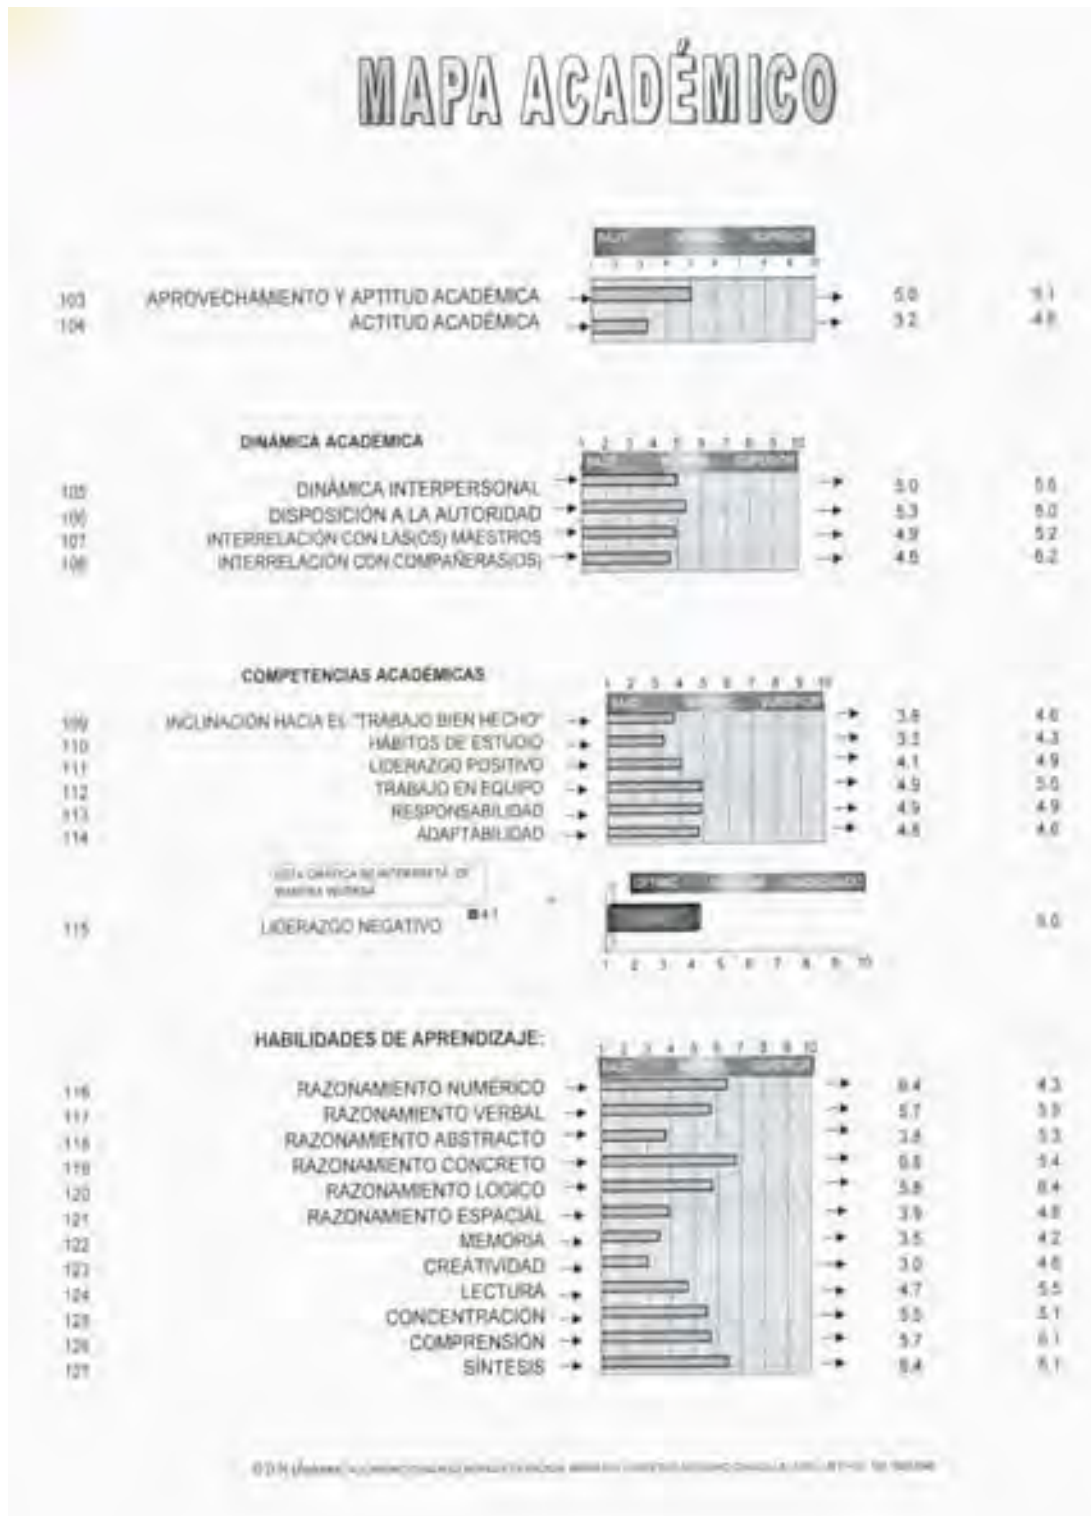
MAPA ACADÉMICO

BAJO NORMAL SUPERIOR
1 2 3 4 5 6 7 8 9 10

103 APROVECHAMIENTO Y APTITUD ACADÉMICA 5.0 5.1
104 ACTITUD ACADÉMICA 3.2 4.8

DINÁMICA ACADÉMICA

1 2 3 4 5 6 7 8 9 10
BAJO NORMAL SUPERIOR

105 DINÁMICA INTERPERSONAL 5.0 5.5
106 DISPOSICIÓN A LA AUTORIDAD 5.3 6.0
107 INTERRELACIÓN CON LAS(OS) MAESTROS 4.9 5.2
108 INTERRELACIÓN CON COMPAÑERAS(OS) 4.6 6.2

COMPETENCIAS ACADÉMICAS

1 2 3 4 5 6 7 8 9 10
BAJO NORMAL SUPERIOR

109 INCLINACIÓN HACIA EL "TRABAJO BIEN HECHO" 3.8 4.6
110 HÁBITOS DE ESTUDIO 3.3 4.3
111 LIDERAZGO POSITIVO 4.1 4.9
112 TRABAJO EN EQUIPO 4.9 5.0
113 RESPONSABILIDAD 4.9 4.9
114 ADAPTABILIDAD 4.8 4.6

ESTA GRÁFICA SE INTERPRETA DE MANERA INVERSA

OPTIMO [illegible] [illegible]

115 LIDERAZGO NEGATIVO 4.1 5.0

1 2 3 4 5 6 7 8 9 10

HABILIDADES DE APRENDIZAJE:

1 2 3 4 5 6 7 8 9 10
BAJO NORMAL SUPERIOR

116 RAZONAMIENTO NUMÉRICO 6.4 4.3
117 RAZONAMIENTO VERBAL 5.7 5.9
118 RAZONAMIENTO ABSTRACTO 3.8 5.3
119 RAZONAMIENTO CONCRETO 6.8 5.4
120 RAZONAMIENTO LÓGICO 5.8 6.4
121 RAZONAMIENTO ESPACIAL 3.9 4.8
122 MEMORIA 3.5 4.2
123 CREATIVIDAD 3.0 4.6
124 LECTURA 4.7 5.5
125 CONCENTRACIÓN 5.5 5.1
126 COMPRENSIÓN 5.7 6.1
127 SÍNTESIS 6.4 6.1

© D.R. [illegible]